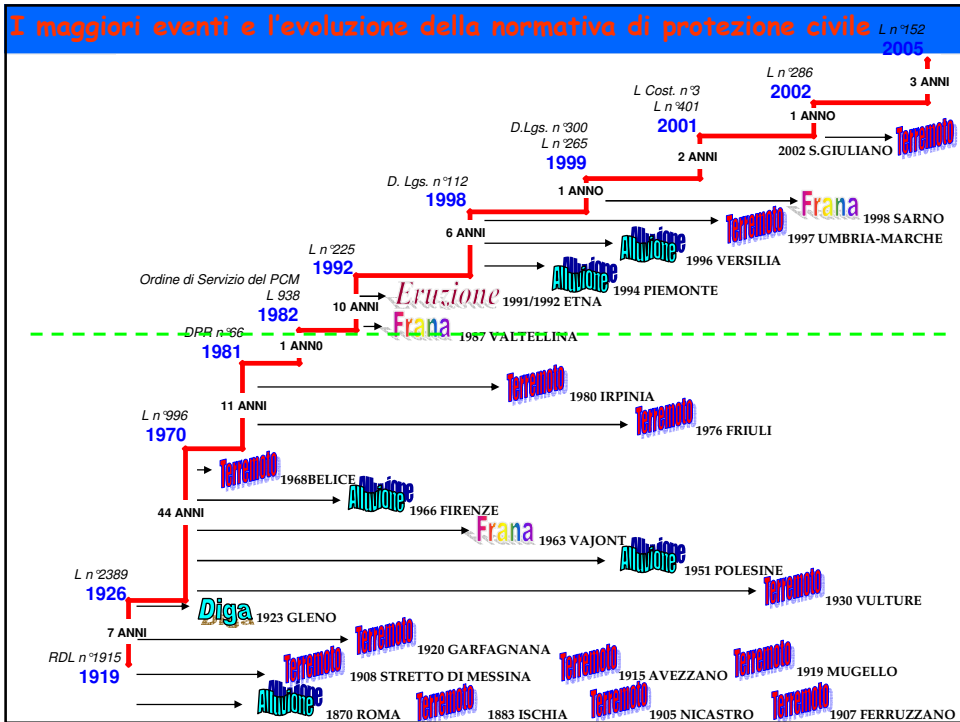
I maggiori eventi e l'evoluzione della normativa di protezione civile

L n°152
2005

3 ANNI

L n°286
2002

1 ANNO

L Cost. n°3
L n°401
2001

Terremoto
2002 S.GIULIANO

2 ANNI

D.Lgs. n°300
L n°265
1999

1 ANNO

D. Lgs. n°112
1998

Frana
1998 SARNO

Terremoto
1997 UMBRIA-MARCHE

6 ANNI

Alluvione
1996 VERSILIA

L n°225
1992

Alluvione
1994 PIEMONTE

Ordine di Servizio del PCM
L 938
1982

10 ANNI

Eruzione
1991/1992 ETNA

DPR n°66
1981

Frana
1987 VALTELLINA

1 ANN0

Terremoto
1980 IRPINIA

11 ANNI

L n°996
1970

Terremoto
1976 FRIULI

Terremoto
1968BELICE

44 ANNI

Alluvione
1966 FIRENZE

Frana
1963 VAJONT

Alluvione
1951 POLESINE

L n°2389
1926

Terremoto
1930 VULTURE

Diga
1923 GLENO

7 ANNI

Terremoto
1920 GARFAGNANA

RDL n°1915
1919

Terremoto
1908 STRETTO DI MESSINA

Terremoto
1915 AVEZZANO

Terremoto
1919 MUGELLO

Alluvione
1870 ROMA

Terremoto
1883 ISCHIA

Terremoto
1905 NICASTRO

Terremoto
1907 FERRUZZANO